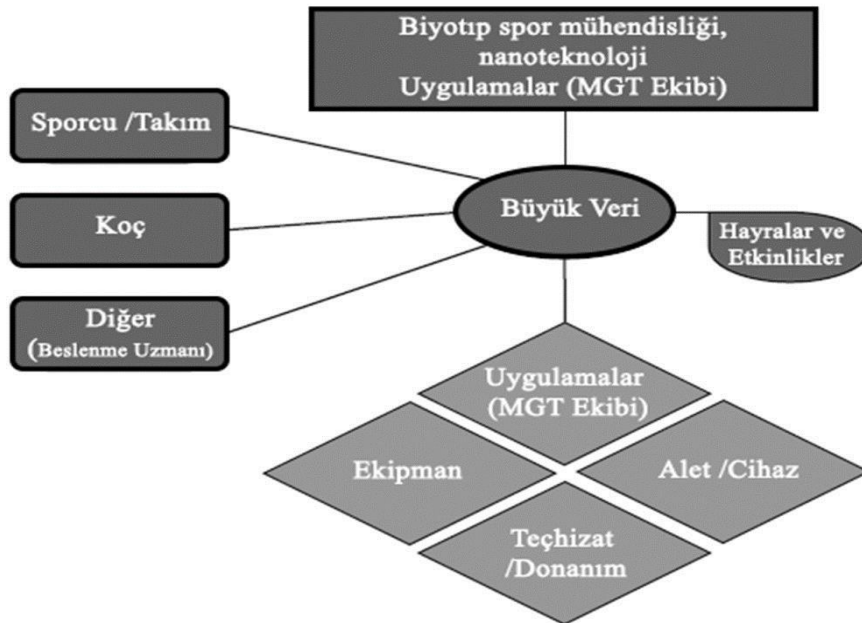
Biyotıp spor mühendisliği, nanoteknoloji
Uygulamalar (MGT Ekibi)

Sporcu /Takım

Koç

Diğer
(Beslenme Uzmanı)

Büyük Veri

Hayralar ve Etkinlikler

Uygulamalar (MGT Ekibi)

Ekipman

Alet /Cihaz

Teçhizat /Donanım